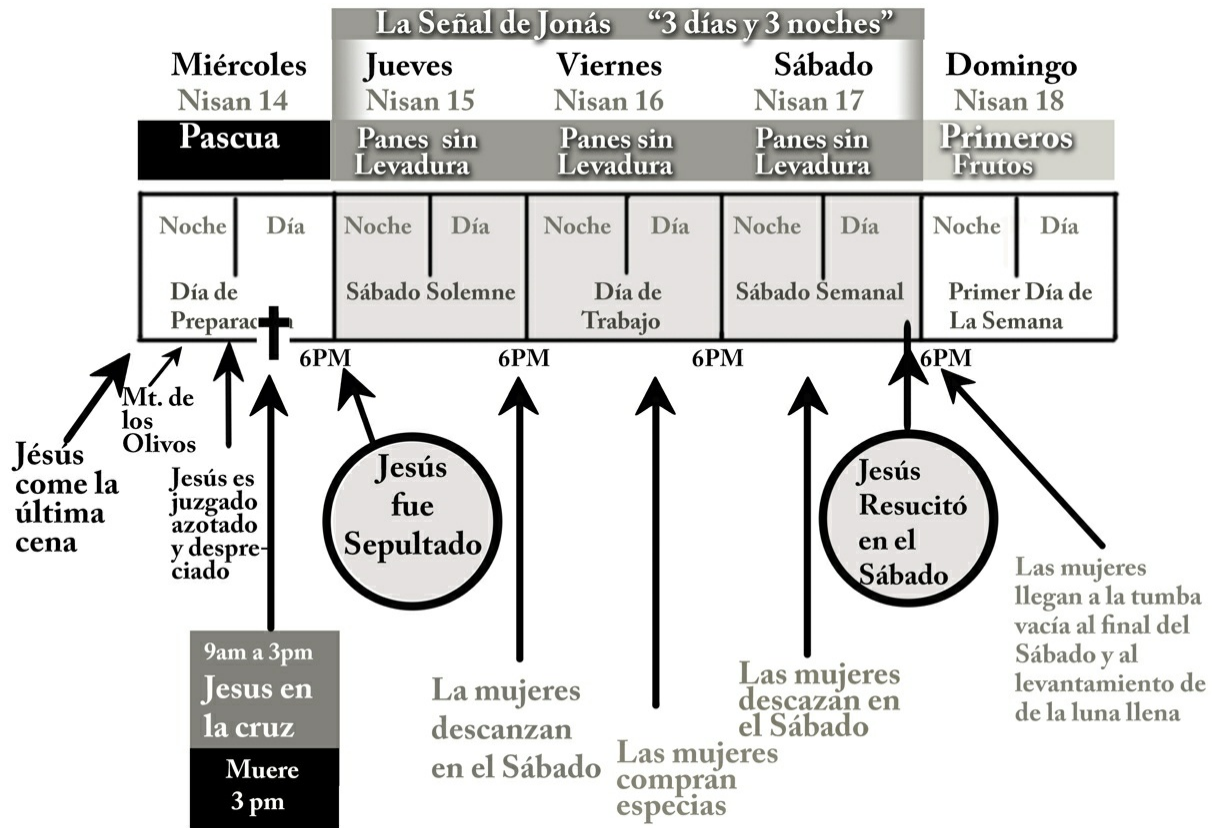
La Señal de Jonás "3 días y 3 noches"

Miércoles
Nisan 14
Pascua

Jueves
Nisan 15
Panes sin Levadura

Viernes
Nisan 16
Panes sin Levadura

Sábado
Nisan 17
Panes sin Levadura

Domingo
Nisan 18
Primeros Frutos

| Noche | Día | Noche | Día | Noche | Día | Noche | Día | Noche | Día |
|---|---|---|---|---|---|---|---|---|---|
| Día de Preparación | | Sábado Solemne | | Día de Trabajo | | Sábado Semanal | | Primer Día de La Semana | |

6PM 6PM 6PM 6PM

Jesús come la última cena

Mt. de los Olivos

Jesús es juzgado azotado y despreciado

9am a 3pm
Jesus en la cruz
Muere 3 pm

Jesús fue Sepultado

La mujeres descanzan en el Sábado

Las mujeres compran especias

Las mujeres descazan en el Sábado

Jesús Resucitó en el Sábado

Las mujeres llegan a la tumba vacía al final del Sábado y al levantamiento de de la luna llena